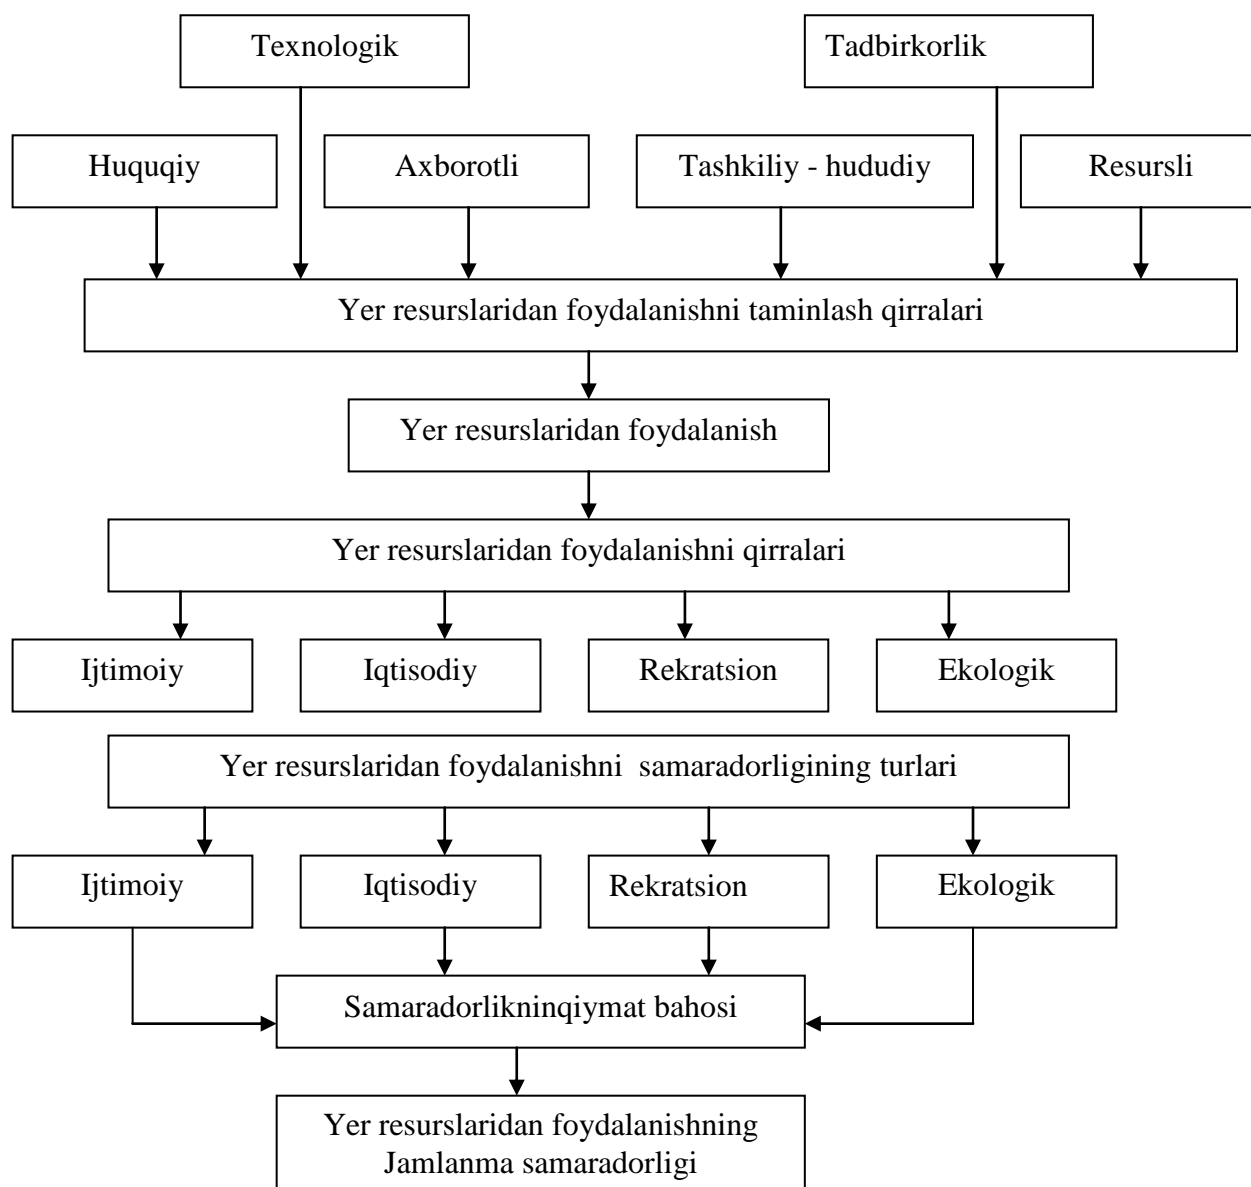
Texnologik

Tadbirkorlik

Huquqiy

Axborotli

Tashkiliy - hududiy

Resursli

Yer resurslaridan foydalanishni taminlash qirralari

Yer resurslaridan foydalanish

Yer resurslaridan foydalanishni qirralari

Ijtimoiy

Iqtisodiy

Rekratsion

Ekologik

Yer resurslaridan foydalanishni samaradorligining turlari

Ijtimoiy

Iqtisodiy

Rekratsion

Ekologik

Samaradorlikninqiymat bahosi

Yer resurslaridan foydalanishning Jamlanma samaradorligi